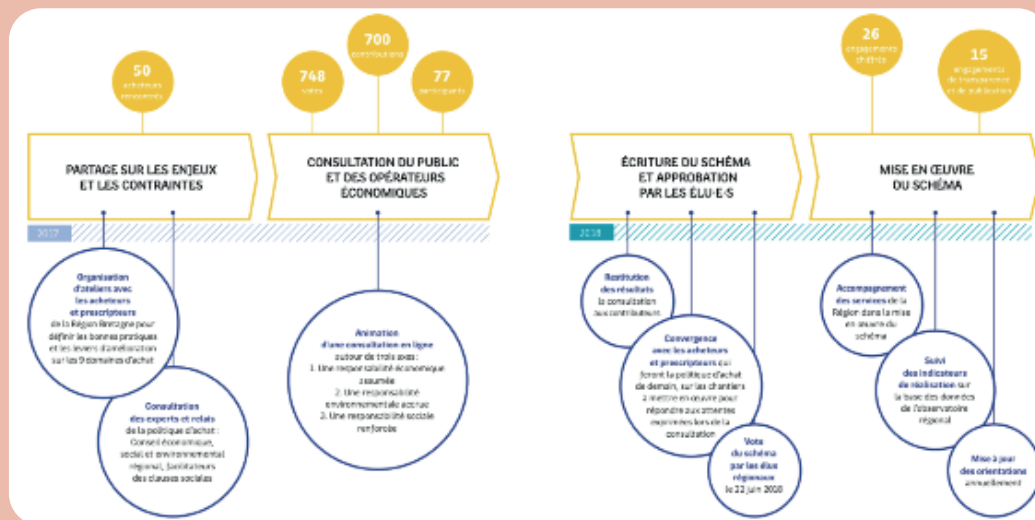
50
acheteurs concernés

748
votes

700
contributions

77
participants

26
engagements chiffrés

15
engagements de transparence et de publication

PARTAGE SUR LES ENJEUX ET LES CONTRAINTES

CONSULTATION DU PUBLIC ET DES OPÉRATEURS ÉCONOMIQUES

ÉCRITURE DU SCHÉMA ET APPROBATION PAR LES ÉLU·E·S

MISE EN ŒUVRE DU SCHÉMA

2017

2018

Organisation d'ateliers avec les acheteurs et prescripteurs de la Région Bretagne pour définir les bonnes pratiques et les leviers d'amélioration sur les 9 domaines d'achat

Consultation des experts et relais de la politique d'achat : Conseil économique, social et environnemental régional, facilitateurs des clauses sociales

Animation d'une consultation en ligne autour de trois axes :
1. Une responsabilité économique assumée
2. Une responsabilité environnementale accrue
3. Une responsabilité sociale renforcée

Restitution des résultats de la consultation aux contributeurs

Convergence avec les acheteurs et prescripteurs qui feront la politique d'achat de demain, sur les chantiers à mettre en œuvre pour répondre aux attentes exprimées lors de la consultation

Vote du schéma par les élus régionaux le 22 juin 2018

Accompagnement des services de la Région dans la mise en œuvre du schéma

Suivi des indicateurs de réalisation sur la base des données de l'observatoire régional

Mise à jour des orientations annuellement